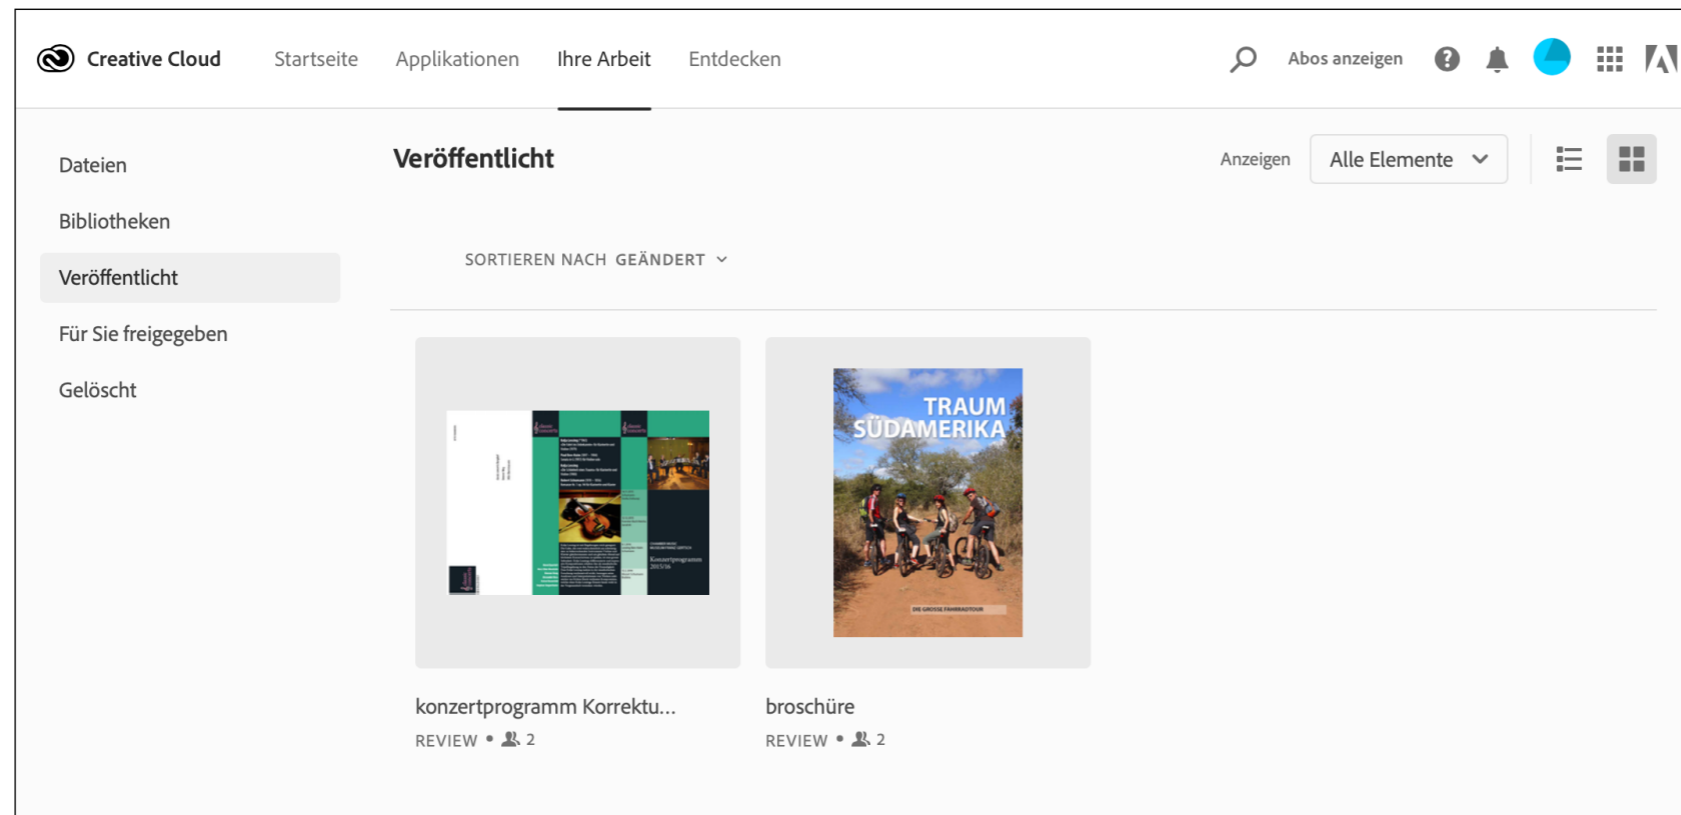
Creative Cloud Startseite Applikationen Ihre Arbeit Entdecken

Abos anzeigen

Dateien

Bibliotheken

Veröffentlicht

Für Sie freigegeben

Gelöscht

Veröffentlicht

Anzeigen Alle Elemente

SORTIEREN NACH GEÄNDERT

TRAUM SÜDAMERIKA

DIE GROSSE FAHRRADTOUR

konzertprogramm Korrektu...

REVIEW • 2

broschüre

REVIEW • 2